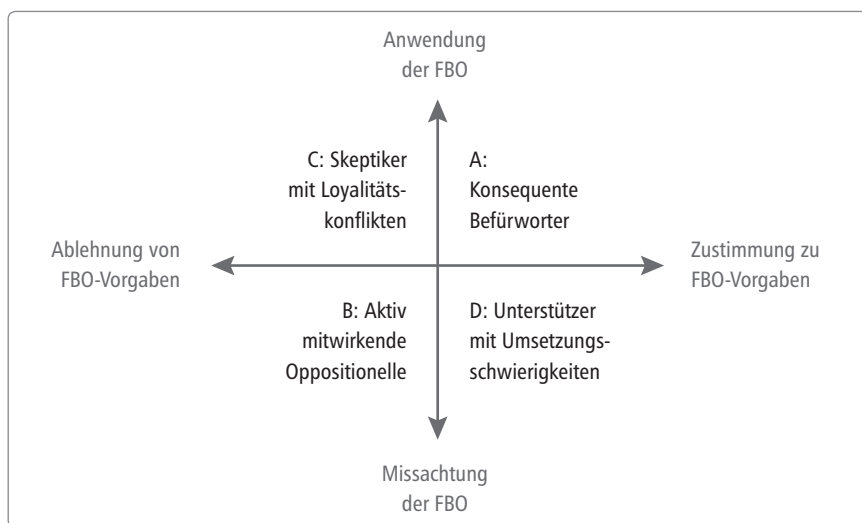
Anwendung der FBO

C: Skeptiker mit Loyalitätskonflikten

A: Konsequente Befürworter

Ablehnung von FBO-Vorgaben

Zustimmung zu FBO-Vorgaben

B: Aktiv mitwirkende Oppositionelle

D: Unterstützer mit Umsetzungsschwierigkeiten

Missachtung der FBO